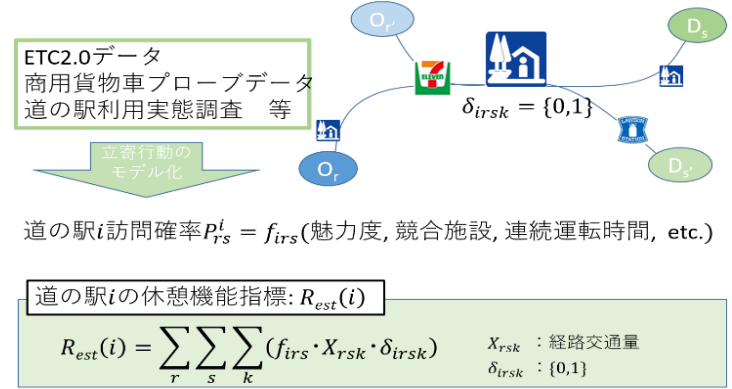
ETC2.0データ
商用貨物車プローブデータ
道の駅利用実態調査　等

立寄行動の
モデル化

$O_{r'}$

$D_s$

$O_r$

$D_{s'}$

7 ELEVEN

LAWSON STATION

$\delta_{irsk} = \{0,1\}$

道の駅$i$訪問確率$P_{rs}^i = f_{irs}$(魅力度, 競合施設, 連続運転時間, etc.)

道の駅$i$の休憩機能指標: $R_{est}(i)$

$R_{est}(i) = \sum_r \sum_s \sum_k (f_{irs} \cdot X_{rsk} \cdot \delta_{irsk})$

$X_{rsk}$ ：経路交通量
$\delta_{irsk}$ ：{0,1}